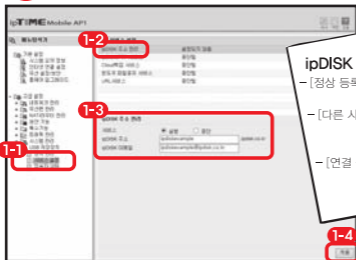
ipTIME Mobile API

메뉴탐색기

기본 설정
고급 설정

1-1

1-2

ipDISK 주소 관리

Cloud목록 서비스
원격 파일공유 서비스
UPnP 서비스

1-3

ipDISK 주소 관리
서비스
● 실행 ○ 중단
ipDISK 주소
ipDISK 이메일
ipdisk-sample
ipdisk-sample@iptime.co.kr

ipDISK
– [정상 등록

– [다른 사

– [연결

1-4

적용